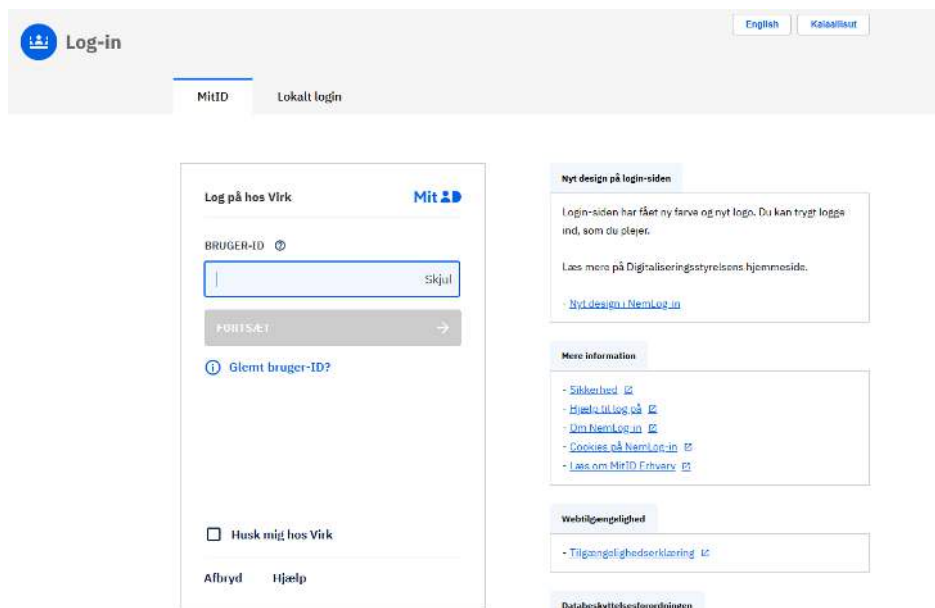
Log-in

English | Kalaallisut

MitID | Lokalt login

Log på hos Virk

Mit ID

BRUGER-ID

Skjul

FORTSÆT

Glemt bruger-ID?

Husk mig hos Virk

Afbryd | Hjælp

Nyt design på login-siden

Login-siden har fået ny farve og nyt logo. Du kan trygt logge ind, som du plejer.

Læs mere på Digitaliseringsstyrelsens hjemmeside.

- Nyt design i NemLog-in

Mere information

- Sikkerhed
- Hjælp til log på
- Om NemLog-in
- Cookies på NemLog-in
- Læs om MitID Erhverv

Webtilgængelighed

- Tilgængelighedserklæring

Databeskyttelsesforordningen